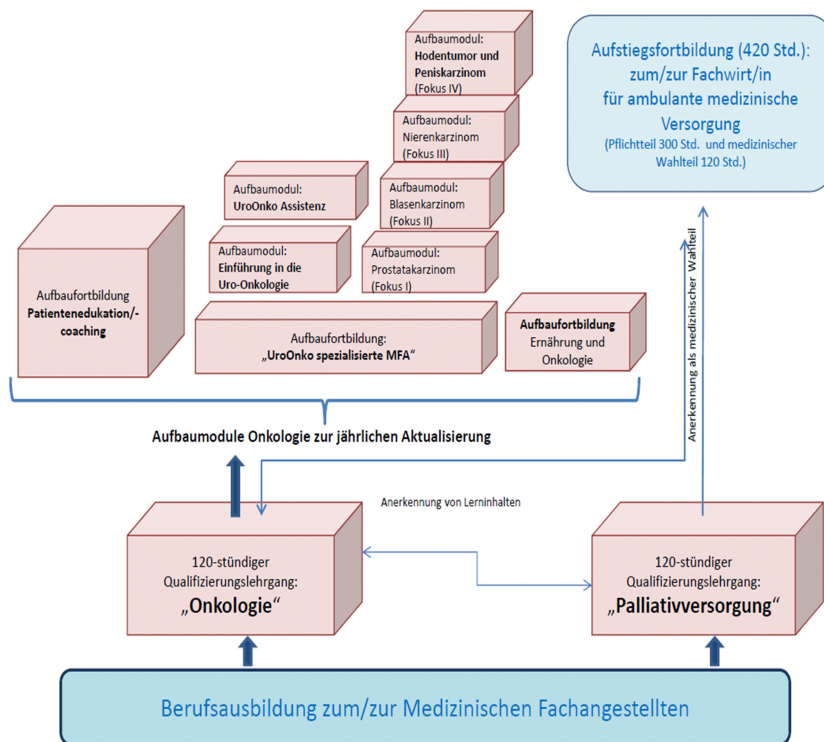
Aufbaumodul: Hodentumor und Peniskarzinom (Fokus IV)

Aufbaumodul: Nierenkarzinom (Fokus III)

Aufbaumodul: UroOnko Assistenz

Aufbaumodul: Blasenkarzinom (Fokus II)

Aufbaumodul: Einführung in die Uro-Onkologie

Aufbaumodul: Prostatakarzinom (Fokus I)

Aufbaufortbildung Patientenedukation/-coaching

Aufbaufortbildung: „UroOnko spezialisierte MFA"

Aufbaufortbildung Ernährung und Onkologie

Aufstiegsfortbildung (420 Std.): zum/zur Fachwirt/in für ambulante medizinische Versorgung (Pflichtteil 300 Std. und medizinischer Wahlteil 120 Std.)

Anerkennung als medizinischer Wahlteil

Aufbaumodule Onkologie zur jährlichen Aktualisierung

Anerkennung von Lerninhalten

120-stündiger Qualifizierungslehrgang: „Onkologie"

120-stündiger Qualifizierungslehrgang: „Palliativversorgung"

Berufsausbildung zum/zur Medizinischen Fachangestellten